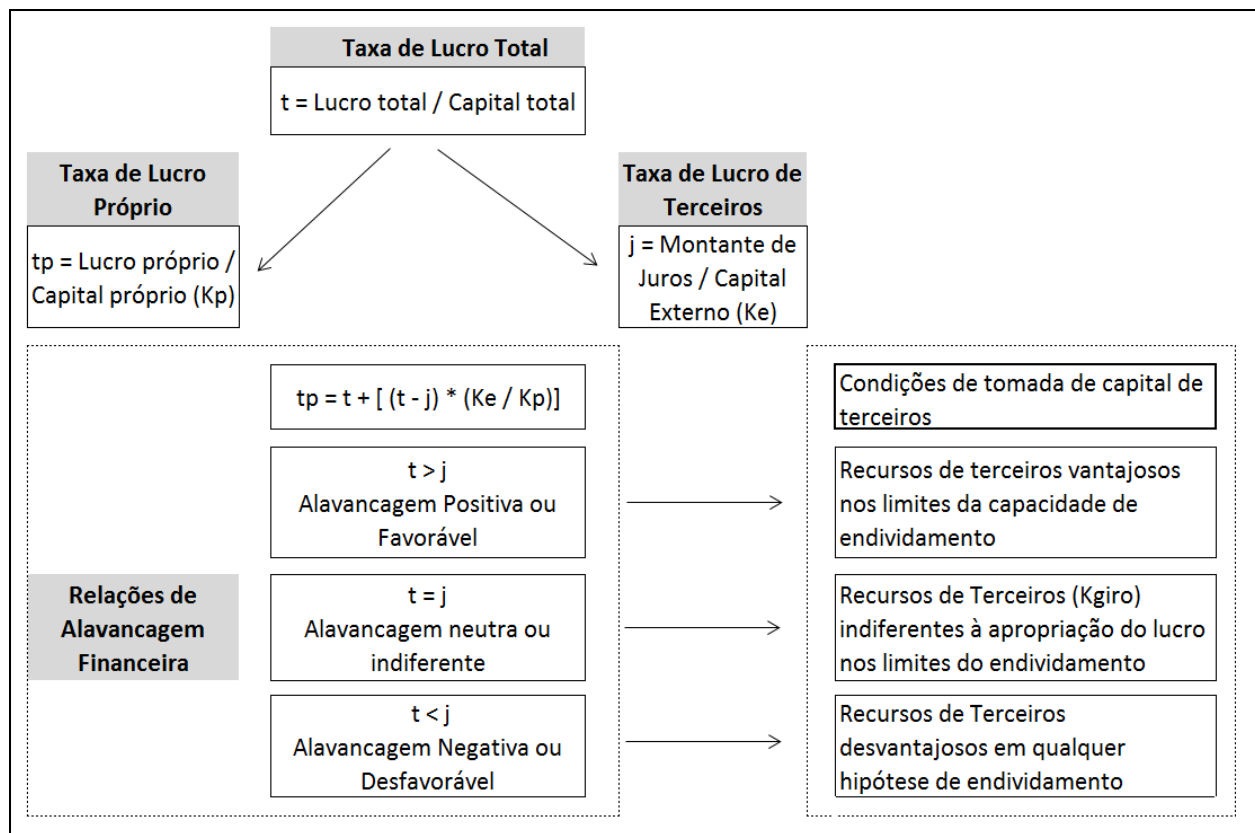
Taxa de Lucro Total

t = Lucro total / Capital total

Taxa de Lucro Próprio

tp = Lucro próprio / Capital próprio (Kp)

Taxa de Lucro de Terceiros

j = Montante de Juros / Capital Externo (Ke)

tp = t + [ (t - j) * (Ke / Kp)]

t > j
Alavancagem Positiva ou Favorável

t = j
Alavancagem neutra ou indiferente

t < j
Alavancagem Negativa ou Desfavorável

Relações de Alavancagem Financeira

Condições de tomada de capital de terceiros

Recursos de terceiros vantajosos nos limites da capacidade de endividamento

Recursos de Terceiros (Kgiro) indiferentes à apropriação do lucro nos limites do endividamento

Recursos de Terceiros desvantajosos em qualquer hipótese de endividamento